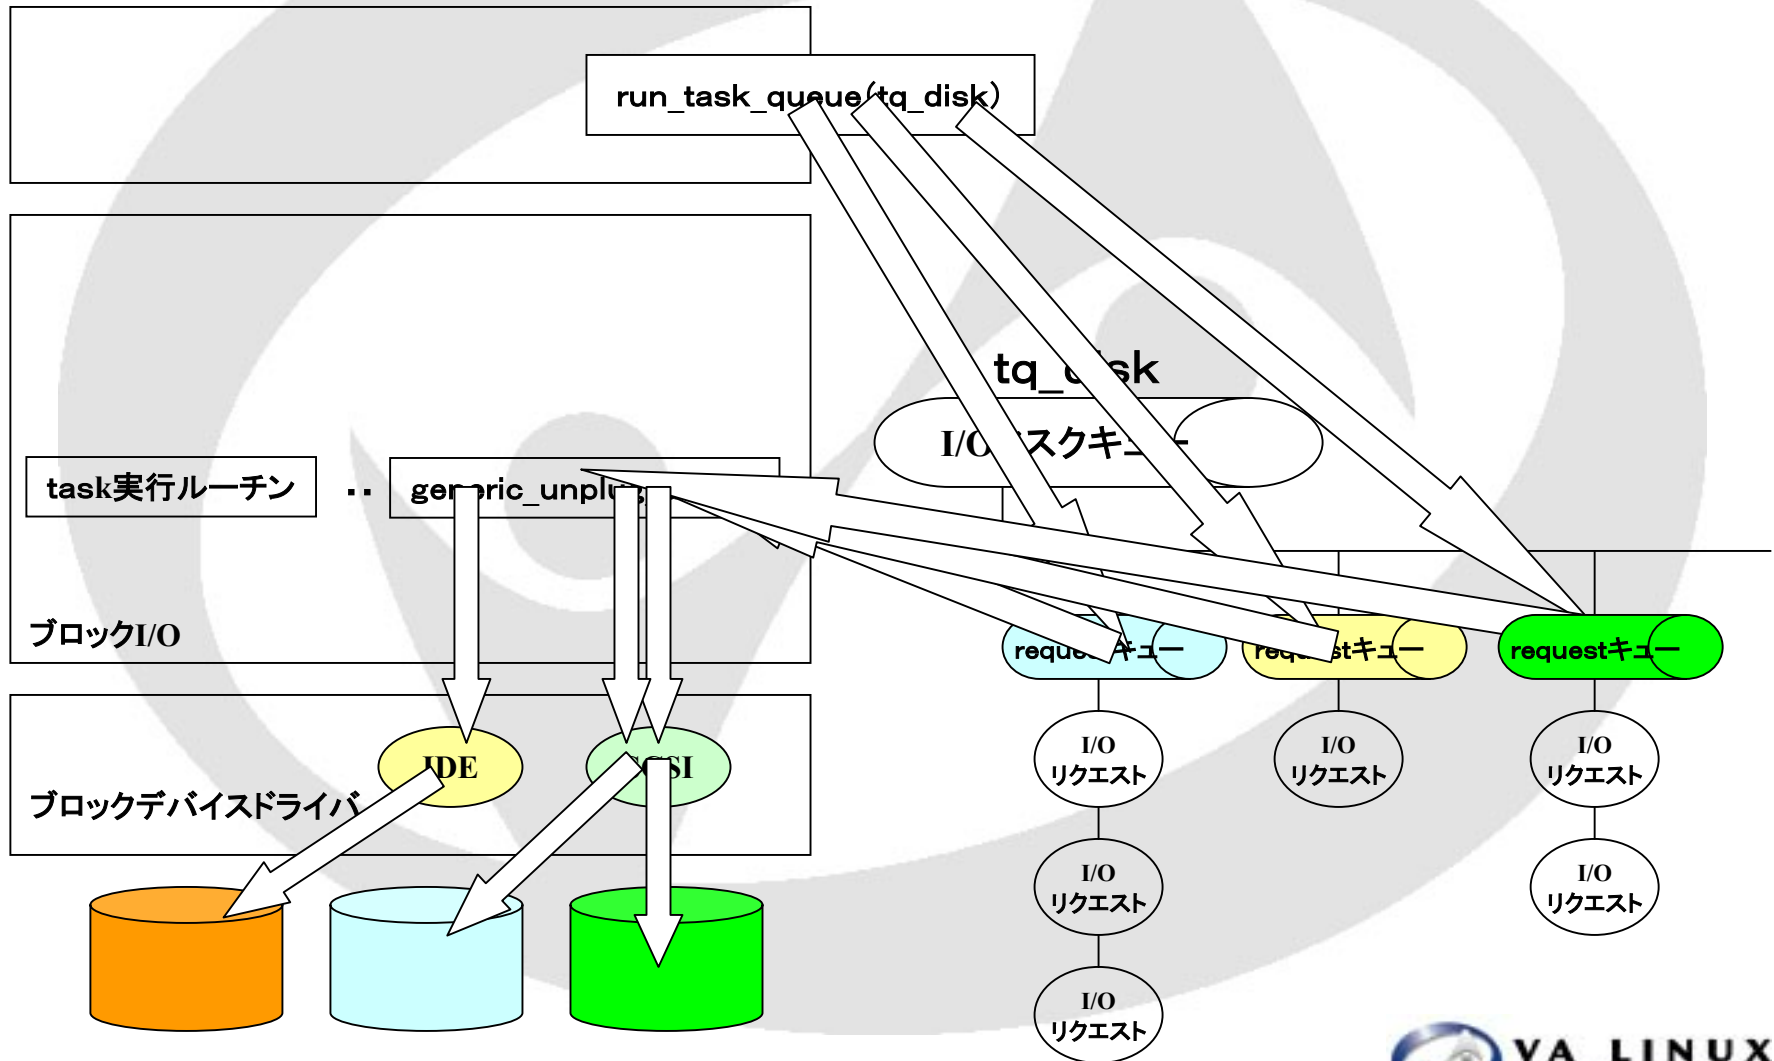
run_task_queue(tq_disk)

tq_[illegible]sk

I/O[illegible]スクキ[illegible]

task実行ルーチン

・・

ge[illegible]ric_unplu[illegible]

ブロックI/O

reque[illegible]キュー

req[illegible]stキュー

requestキュー

ブロックデバイスドライバ

IDE

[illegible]SI

I/O リクエスト

I/O リクエスト

I/O リクエスト

I/O リクエスト

I/O リクエスト

I/O リクエスト

VA LINUX